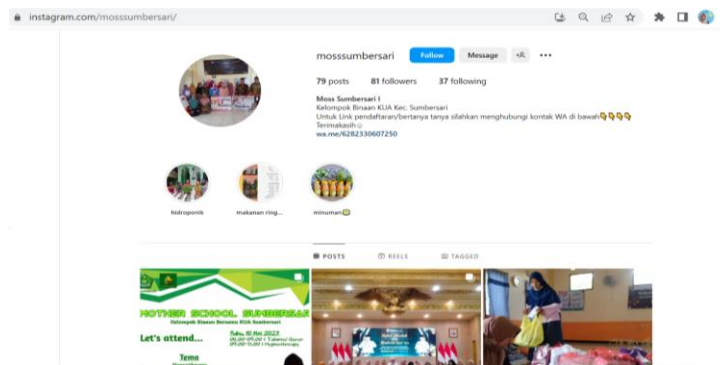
instagram.com/mosssumbersari/

mosssumbersari Follow Message

79 posts 81 followers 37 following

Moss Sumbersari I
Kelompok Binaan KUA Kec. Sumbersari
Untuk Link pendaftaran/bertanya tanya silahkan menghubungi kontak WA di bawah👇👇👇👇
Termakasih
wa.me/6282330607250

hidroponik makanan ring... minuman

POSTS REELS TAGGED

MOTHER SCHOOL SUMBERSARI
Kelompok Binaan Bersama KUA Sumbersari
Let's attend...
Rabu, 10 Mei 2023
Tema
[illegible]